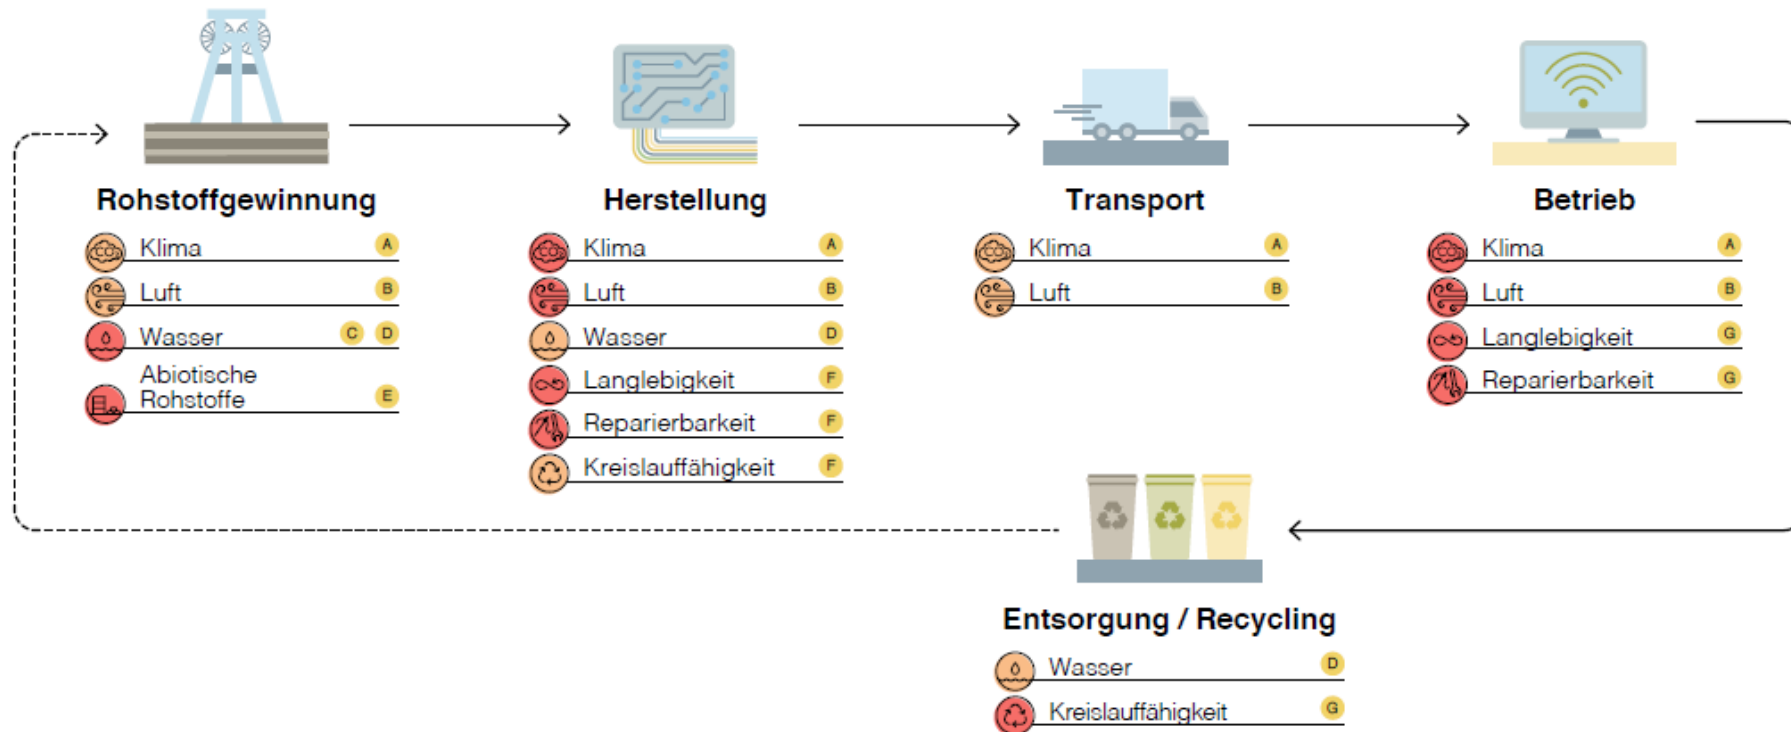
Rohstoffgewinnung

Klima A

Luft B

Wasser C D

Abiotische Rohstoffe E

Herstellung

Klima A

Luft B

Wasser D

Langlebigkeit F

Reparierbarkeit F

Kreislauffähigkeit F

Transport

Klima A

Luft B

Betrieb

Klima A

Luft B

Langlebigkeit G

Reparierbarkeit G

Entsorgung / Recycling

Wasser D

Kreislauffähigkeit G